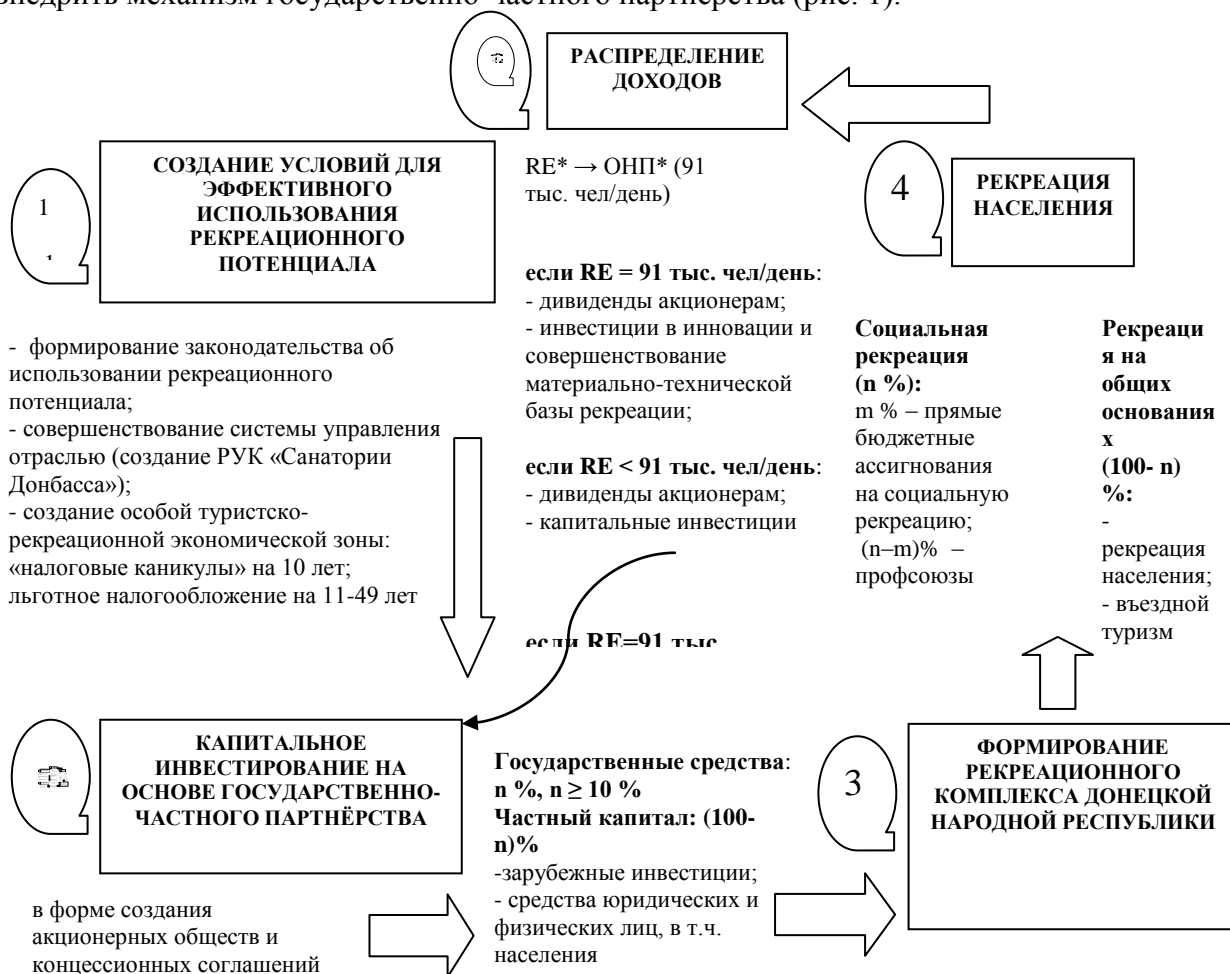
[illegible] механизм государственно-частного партнерства (рис. 1).

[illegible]

РАСПРЕДЕЛЕНИЕ ДОХОДОВ

СОЗДАНИЕ УСЛОВИЙ ДЛЯ ЭФФЕКТИВНОГО ИСПОЛЬЗОВАНИЯ РЕКРЕАЦИОННОГО ПОТЕНЦИАЛА

1

RE* → ОНП* (91 тыс. чел/день)

4

РЕКРЕАЦИЯ НАСЕЛЕНИЯ

если RE = 91 тыс. чел/день:
- дивиденды акционерам;
- инвестиции в инновации и совершенствование материально-технической базы рекреации;

если RE < 91 тыс. чел/день:
- дивиденды акционерам;
- капитальные инвестиции

если RE=91 тыс.

- формирование законодательства об использовании рекреационного потенциала;
- совершенствование системы управления отраслью (создание РУК «Санатории Донбасса»);
- создание особой туристско-рекреационной экономической зоны: «налоговые каникулы» на 10 лет; льготное налогообложение на 11-49 лет

Социальная рекреация (n %):
m % – прямые бюджетные ассигнования на социальную рекреацию;
(n–m)% – профсоюзы

Рекреация на общих основаниях (100- n) %:
- рекреация населения;
- въездной туризм

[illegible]

КАПИТАЛЬНОЕ ИНВЕСТИРОВАНИЕ НА ОСНОВЕ ГОСУДАРСТВЕННО-ЧАСТНОГО ПАРТНЁРСТВА

Государственные средства: n %, n ≥ 10 %
Частный капитал: (100-n)%
-зарубежные инвестиции;
- средства юридических и физических лиц, в т.ч. населения

3

ФОРМИРОВАНИЕ РЕКРЕАЦИОННОГО КОМПЛЕКСА ДОНЕЦКОЙ НАРОДНОЙ РЕСПУБЛИКИ

в форме создания акционерных обществ и концессионных соглашений